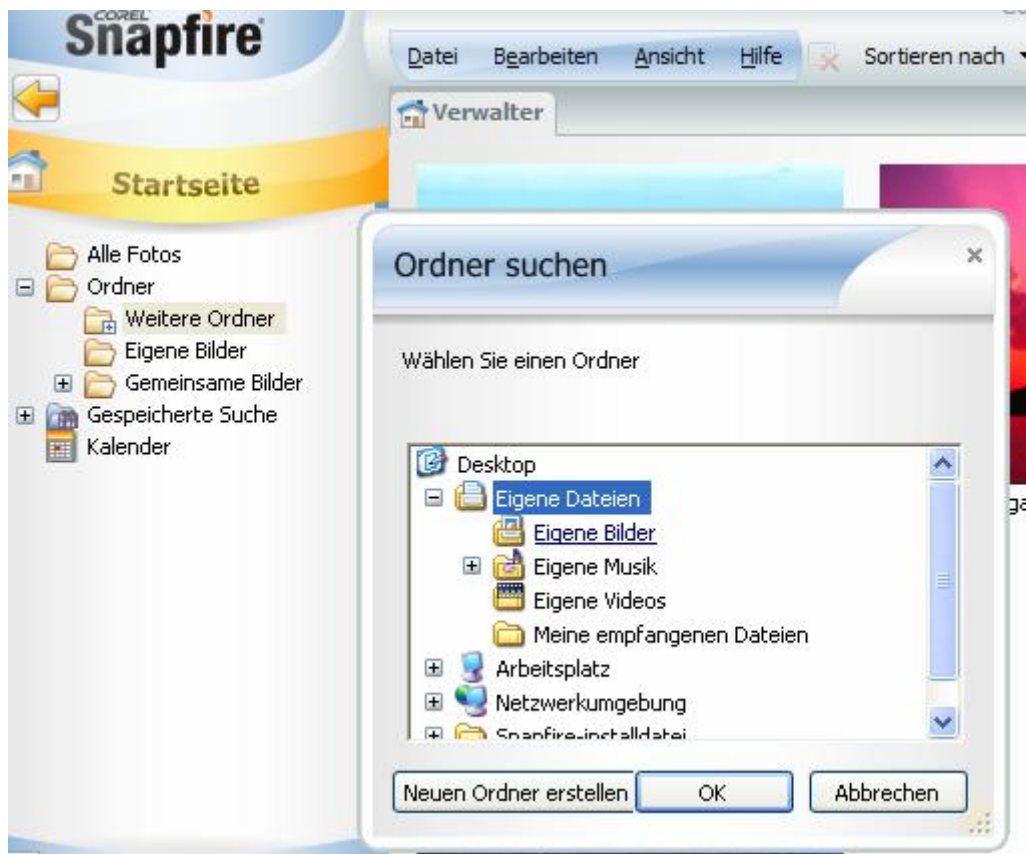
COREL Snapfire

Datei Bearbeiten Ansicht Hilfe Sortieren nach

Verwalter

Startseite

Alle Fotos
Ordner
Weitere Ordner
Eigene Bilder
Gemeinsame Bilder
Gespeicherte Suche
Kalender

Ordner suchen

×

Wählen Sie einen Ordner

Desktop
Eigene Dateien
Eigene Bilder
Eigene Musik
Eigene Videos
Meine empfangenen Dateien
Arbeitsplatz
Netzwerkumgebung
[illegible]

Neuen Ordner erstellen OK Abbrechen

ga